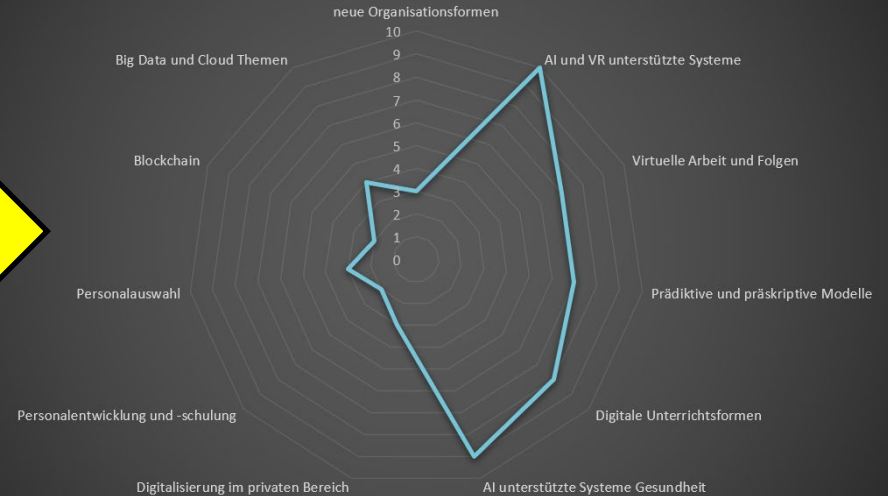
neue Organisationsformen
10
9
8
7
6
5
4
3
2
1
0
AI und VR unterstützte Systeme
Virtuelle Arbeit und Folgen
Prädiktive und präskriptive Modelle
Digitale Unterrichtsformen
AI unterstützte Systeme Gesundheit
Digitalisierung im privaten Bereich
Personalentwicklung und -schulung
Personalauswahl
Blockchain
Big Data und Cloud Themen